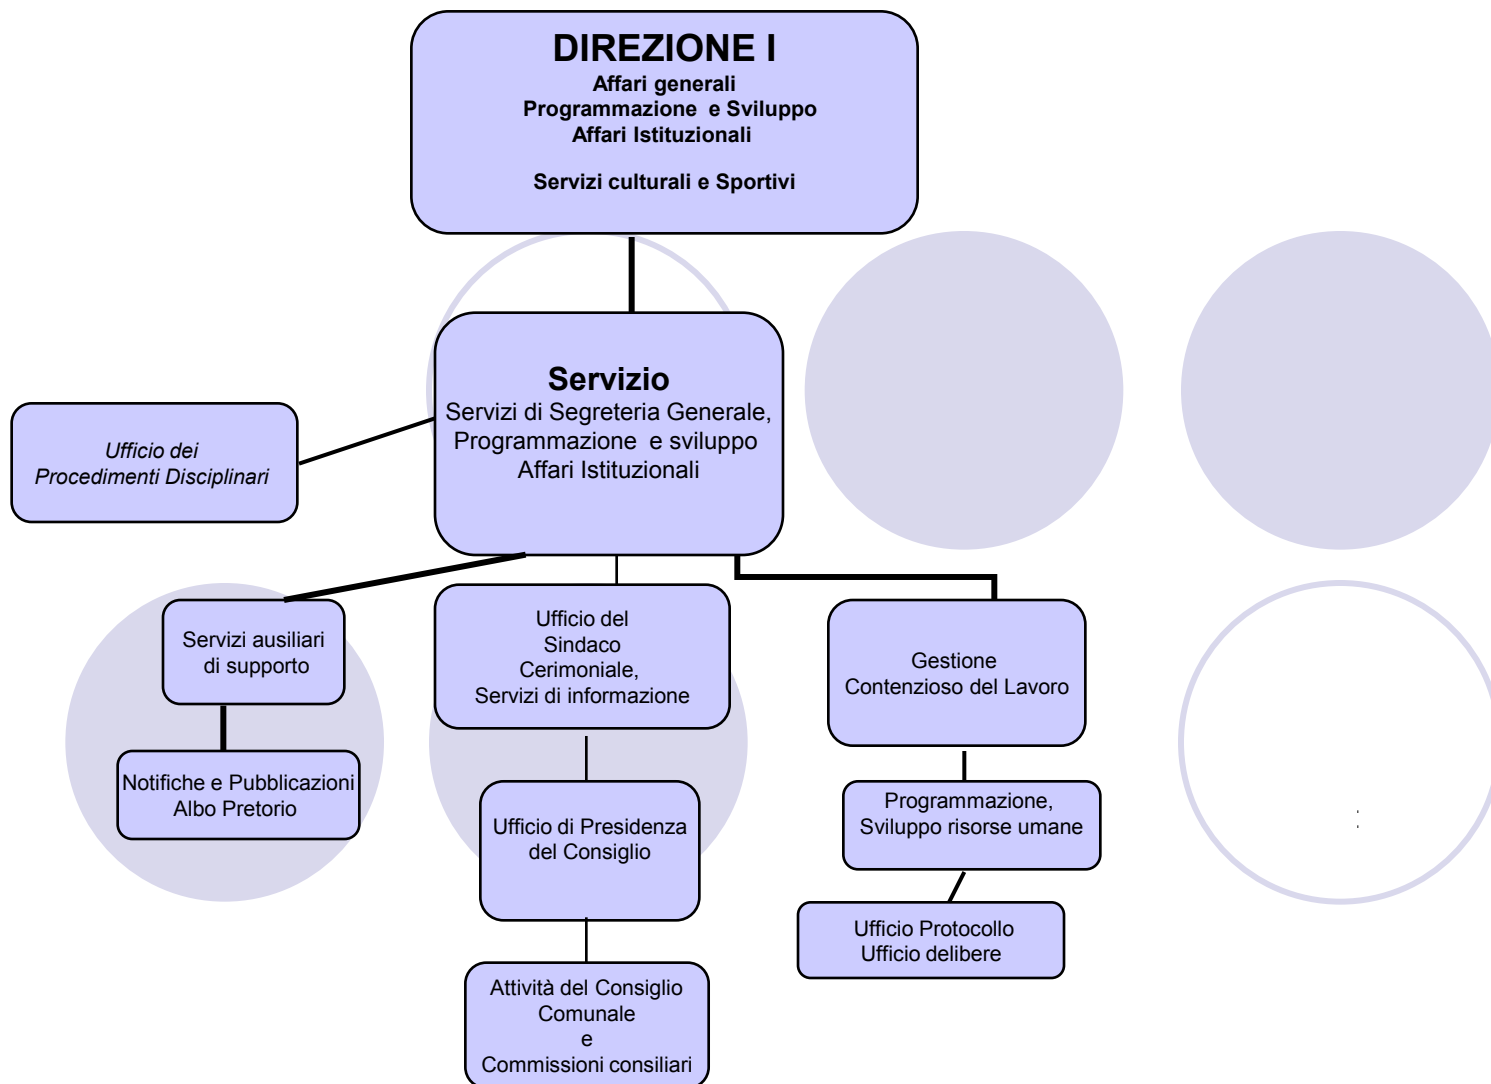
DIREZIONE I
Affari generali
Programmazione e Sviluppo
Affari Istituzionali

Servizi culturali e Sportivi

Servizio
Servizi di Segreteria Generale, Programmazione e sviluppo Affari Istituzionali

Ufficio dei Procedimenti Disciplinari

Servizi ausiliari di supporto

Notifiche e Pubblicazioni Albo Pretorio

Ufficio del Sindaco Cerimoniale, Servizi di informazione

Ufficio di Presidenza del Consiglio

Attività del Consiglio Comunale e Commissioni consiliari

Gestione Contenzioso del Lavoro

Programmazione, Sviluppo risorse umane

Ufficio Protocollo Ufficio delibere